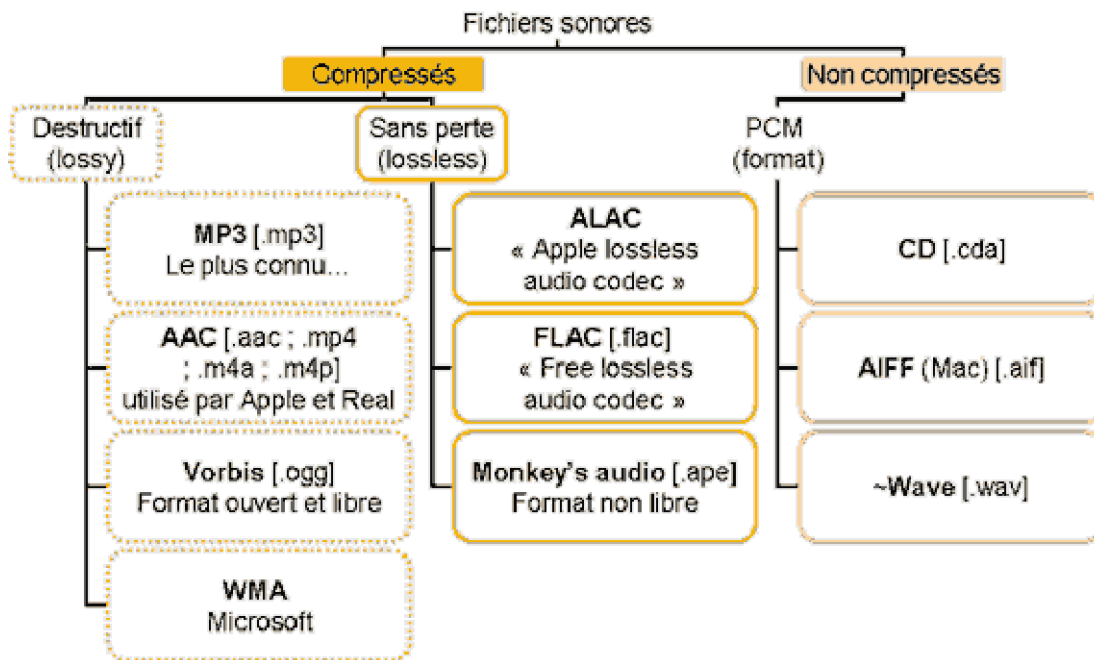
Fichiers sonores

Compressés

Non compressés

Destructif (lossy)

Sans perte (lossless)

PCM (format)

MP3 [.mp3] Le plus connu...

AAC [.aac ; .mp4 ; .m4a ; .m4p] utilisé par Apple et Real

Vorbis [.ogg] Format ouvert et libre

WMA Microsoft

ALAC « Apple lossless audio codec »

FLAC [.flac] « Free lossless audio codec »

Monkey's audio [.ape] Format non libre

CD [.cda]

AIFF (Mac) [.aif]

~Wave [.wav]